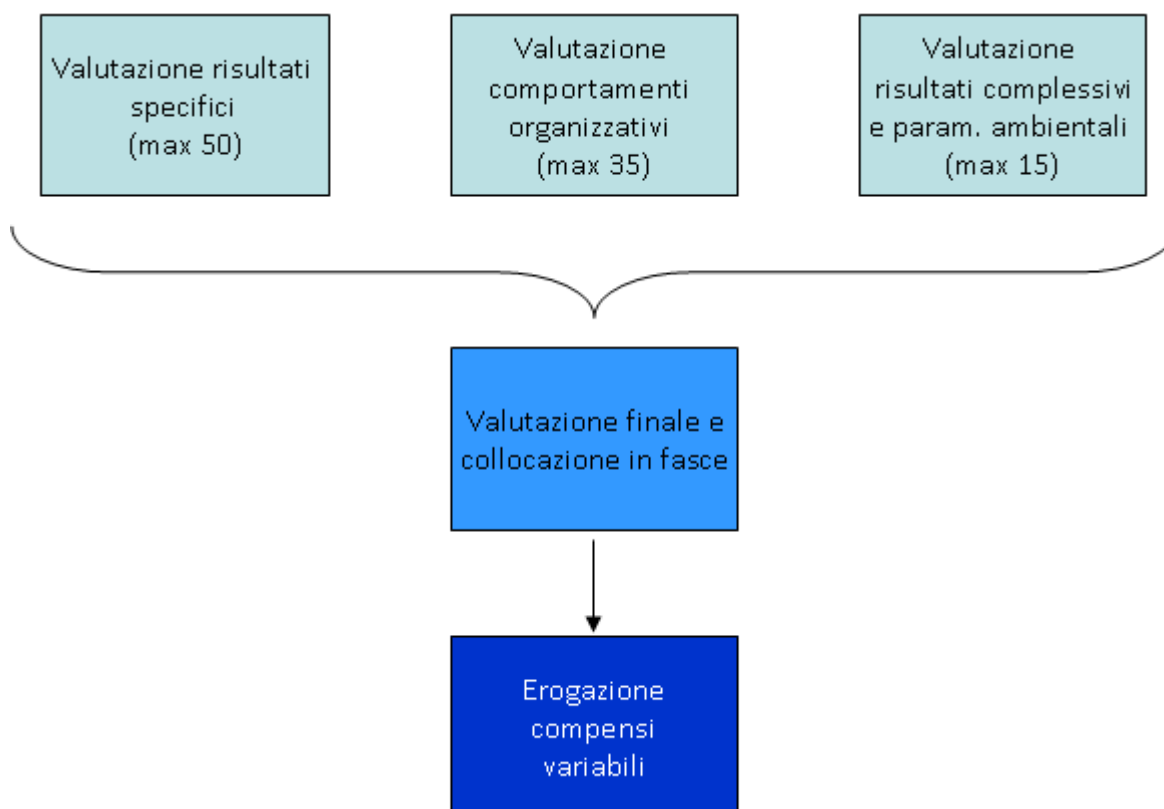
Valutazione risultati specifici (max 50)

Valutazione comportamenti organizzativi (max 35)

Valutazione risultati complessivi e param. ambientali (max 15)

Valutazione finale e collocazione in fasce

Erogazione compensi variabili